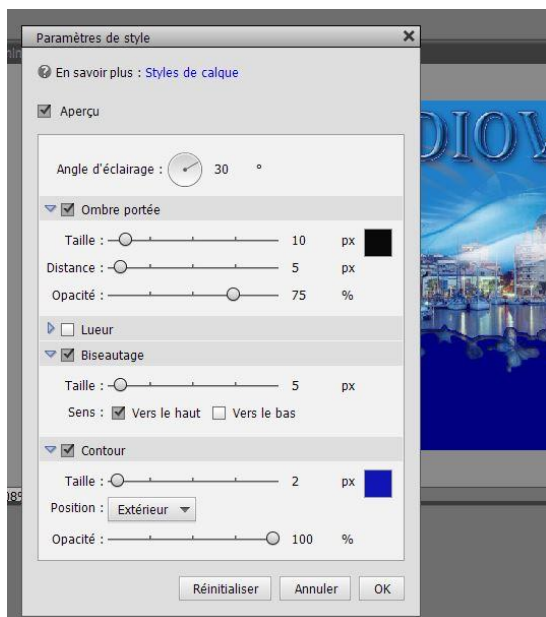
Paramètres de style

En savoir plus : Styles de calque

Aperçu

Angle d'éclairage : 30 °

Ombre portée

Taille : 10 px

Distance : 5 px

Opacité : 75 %

Lueur

Biseautage

Taille : 5 px

Sens : Vers le haut Vers le bas

Contour

Taille : 2 px

Position : Extérieur

Opacité : 100 %

Réinitialiser Annuler OK

DIOV